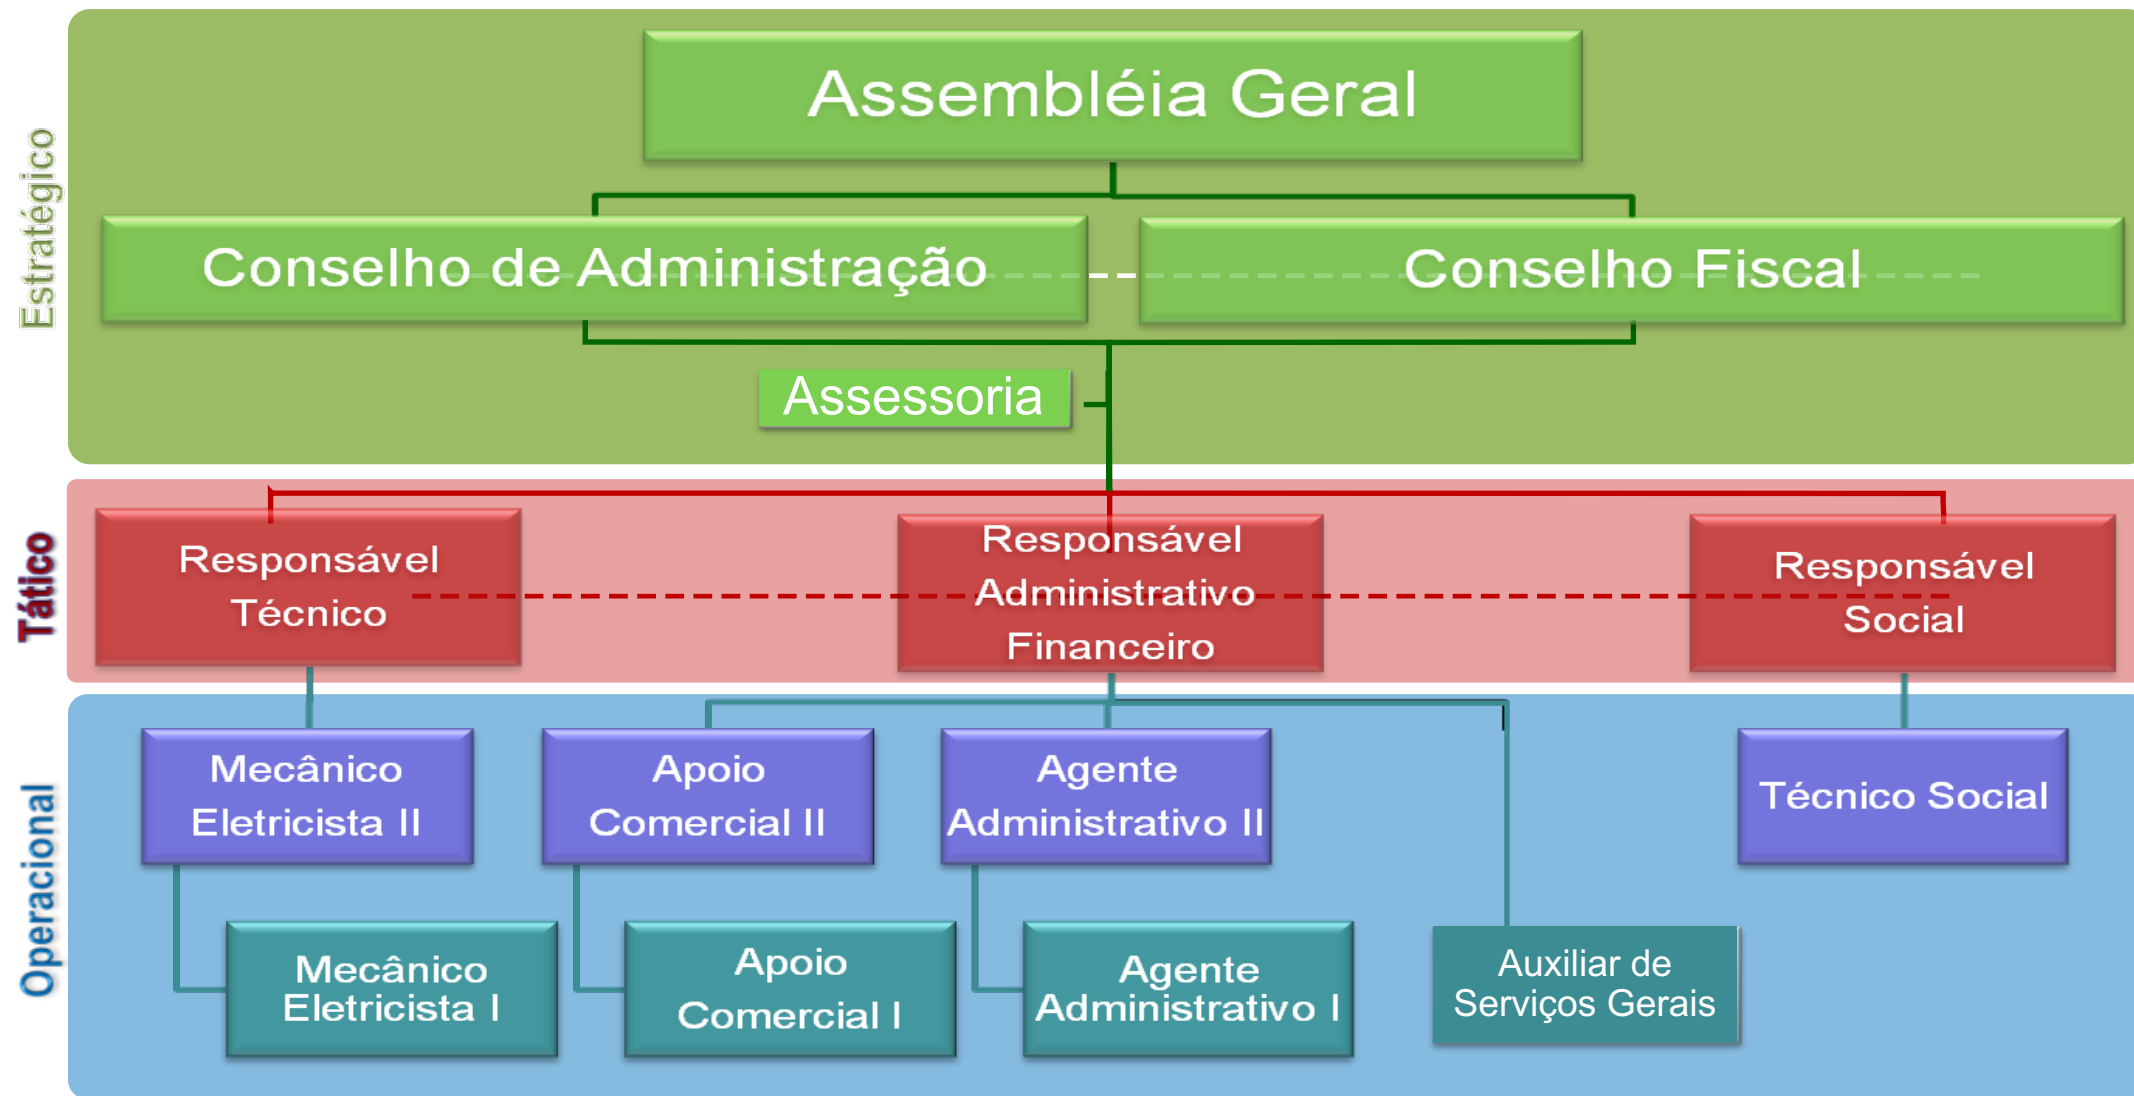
Estratégico

Assembléia Geral

Conselho de Administração

Conselho Fiscal

Assessoria

Tático

Responsável Técnico

Responsável Administrativo Financeiro

Responsável Social

Operacional

Mecânico Eletricista II

Apoio Comercial II

Agente Administrativo II

Técnico Social

Mecânico Eletricista I

Apoio Comercial I

Agente Administrativo I

Auxiliar de Serviços Gerais